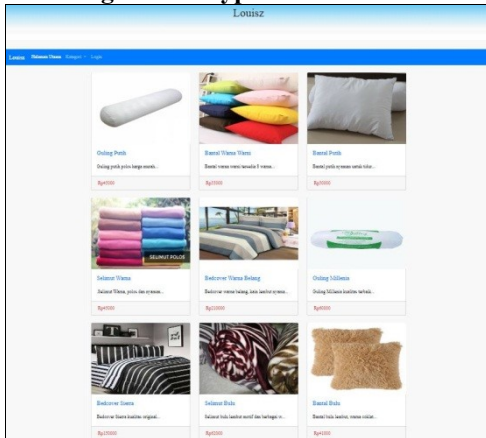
Louisz

Louisz Halaman Utama Kategori Login

Guling Putih
Guling putih polos harga murah...
Rp4500

Bantal Warna Warni
Bantal warna warni tersedia 5 warna...
Rp3500

Bantal Putih
Bantal putih nyaman untuk tidur...
Rp3000

SELIMUT POLOS
Selimut Warna
Selimut Warna, polos dan nyaman...
Rp4500

Bedcover Warna Belang
Bedcover warna belang, kain lembut nyaman...
Rp10000

Guling Millenia
Guling Millenia kualitas terbaik...
Rp6000

Bedcover Siesta
Bedcover Siesta kualitas original...
Rp15000

Selimut Bulu
Selimut bulu lembut motif dan berbagai w...
Rp6000

Bantal Bulu
Bantal bulu lembut, warna coklat...
Rp4500